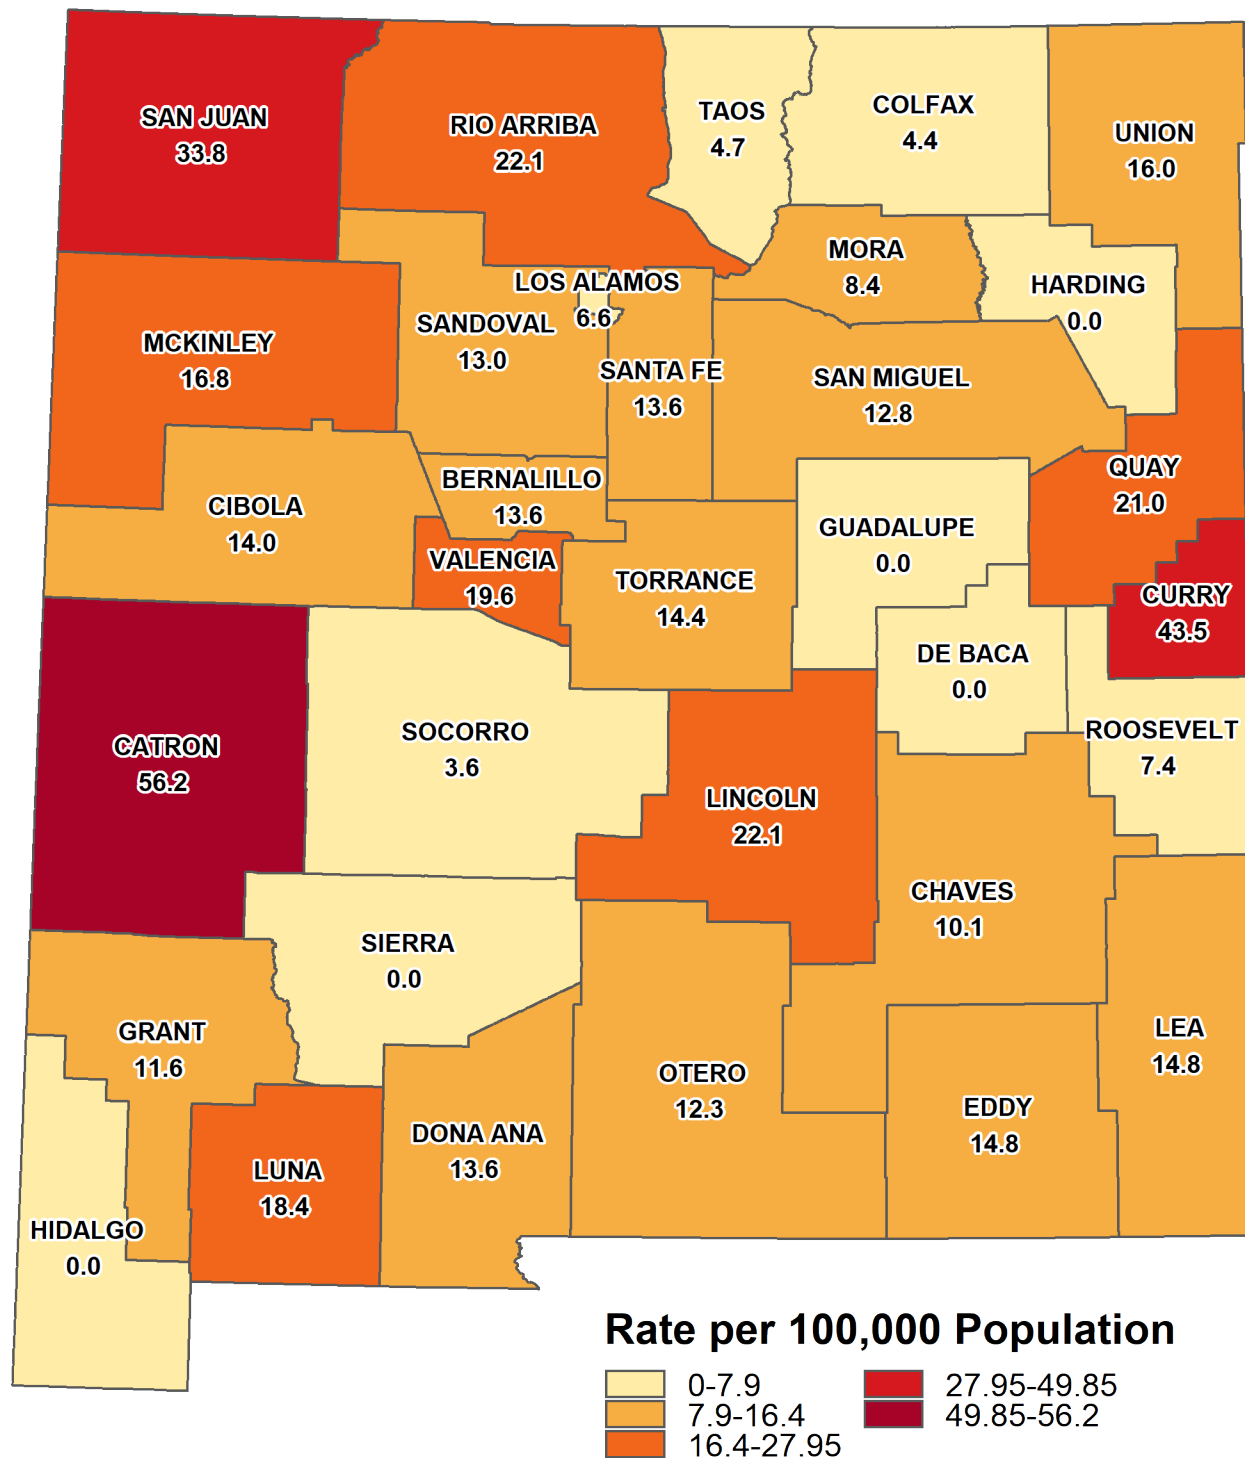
SAN JUAN
33.8

RIO ARRIBA
22.1

TAOS
4.7

COLFAX
4.4

UNION
16.0

MORA
8.4

HARDING
0.0

LOS ALAMOS
6.6

SANDOVAL
13.0

MCKINLEY
16.8

SANTA FE
13.6

SAN MIGUEL
12.8

QUAY
21.0

BERNALILLO
13.6

CIBOLA
14.0

GUADALUPE
0.0

VALENCIA
19.6

TORRANCE
14.4

CURRY
43.5

DE BACA
0.0

CATRON
56.2

SOCORRO
3.6

ROOSEVELT
7.4

LINCOLN
22.1

CHAVES
10.1

SIERRA
0.0

GRANT
11.6

LEA
14.8

OTERO
12.3

EDDY
14.8

DONA ANA
13.6

LUNA
18.4

HIDALGO
0.0

Rate per 100,000 Population
0-7.9
7.9-16.4
16.4-27.95
27.95-49.85
49.85-56.2